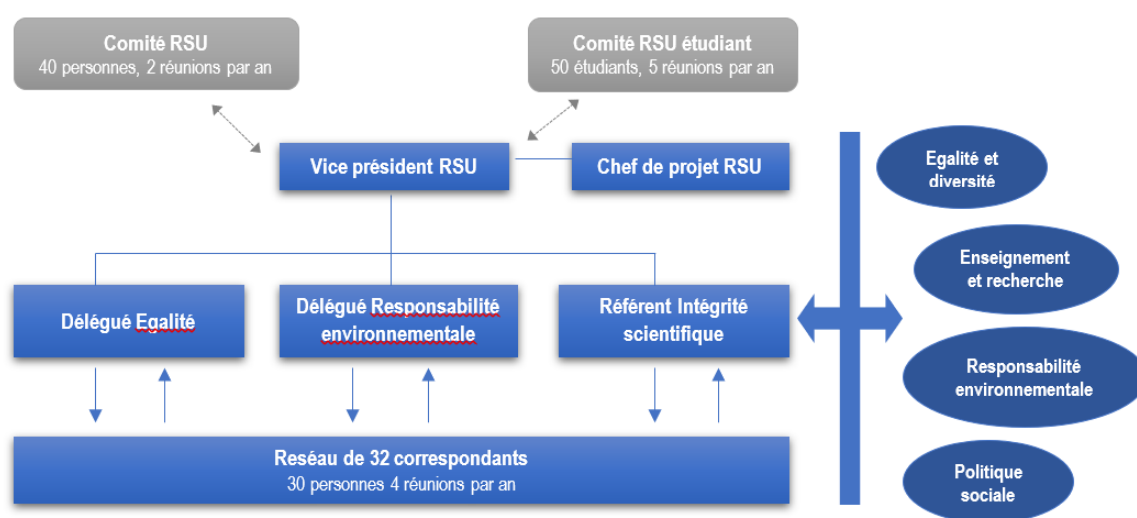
Comité RSU
40 personnes, 2 réunions par an

Comité RSU étudiant
50 étudiants, 5 réunions par an

Vice président RSU

Chef de projet RSU

Délégué Egalité

Délégué Responsabilité environnementale

Référent Intégrité scientifique

Reséau de 32 correspondants
30 personnes 4 réunions par an

Egalité et diversité

Enseignement et recherche

Responsabilité environnementale

Politique sociale